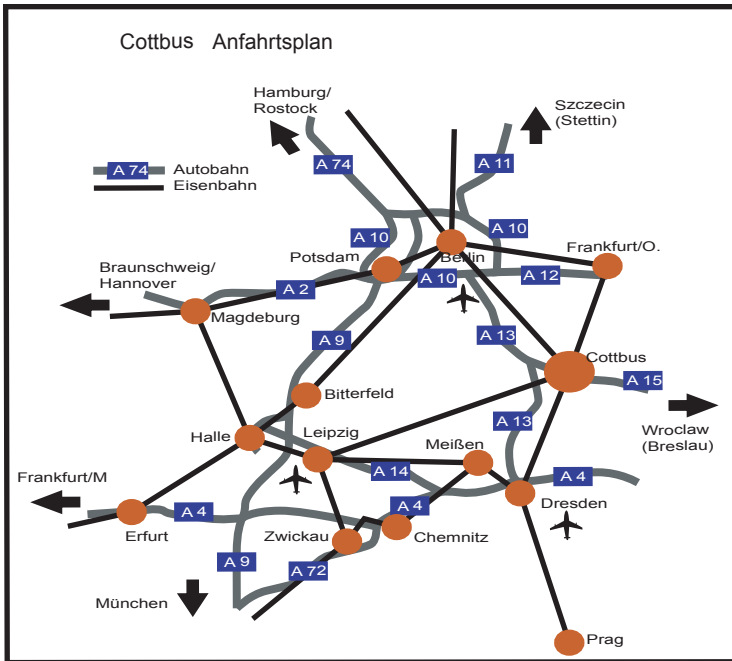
Cottbus Anfahrtsplan

A 74 Autobahn
Eisenbahn

Hamburg/
Rostock

Szczecin
(Stettin)

A 74
A 11
A 10
A 10
Potsdam
Berlin
Frankfurt/O.
Braunschweig/
Hannover
A 2
A 10
A 12
Magdeburg
A 9
A 13
Cottbus
A 15
Bitterfeld
Wroclaw
(Breslau)
A 13
Halle
Leipzig
Meißen
Frankfurt/M
A 14
A 4
Dresden
A 4
Erfurt
A 4
Zwickau
Chemnitz
A 9
A 72
München
Prag